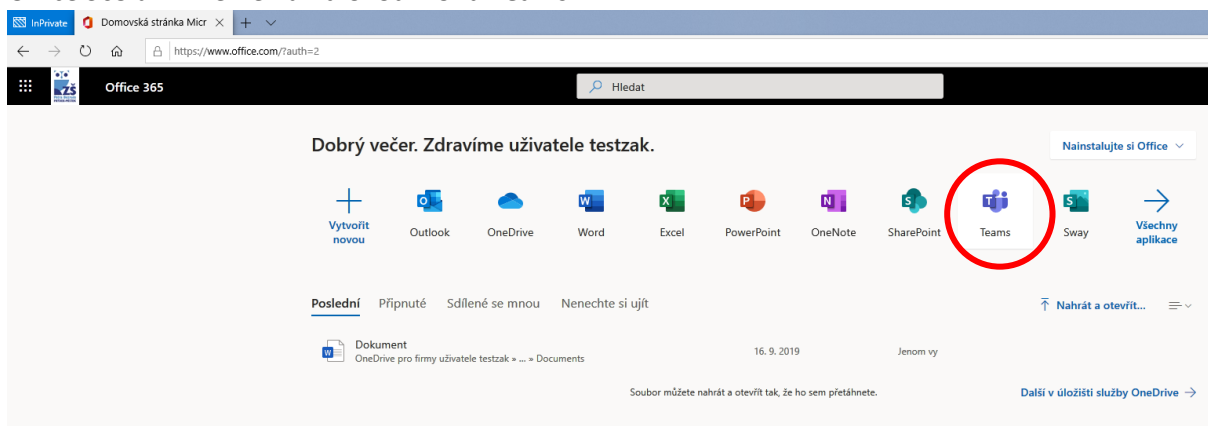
InPrivate Domovská stránka Micr

https://www.office.com/?auth=2

Office 365

Hledat

Dobrý večer. Zdravíme uživatele testzak.

Nainstalujte si Office

Vytvořit novou

Outlook

OneDrive

Word

Excel

PowerPoint

OneNote

SharePoint

Teams

Sway

Všechny aplikace

Poslední Připnuté Sdílené se mnou Nenechte si ujít

Nahrát a otevřít...

Dokument
OneDrive pro firmy uživatele testzak » ... » Documents

16. 9. 2019

Jenom vy

Soubor můžete nahrát a otevřít tak, že ho sem přetáhnete.

Další v úložišti služby OneDrive